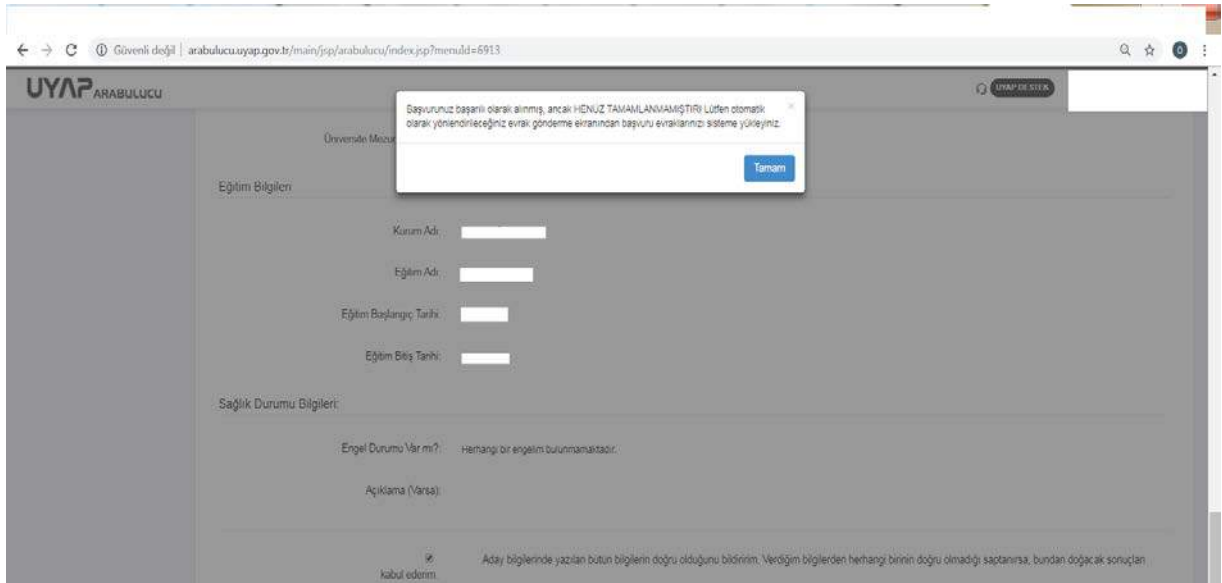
Güvenli değil | arabulucu.uyap.gov.tr/main/jsp/arabulucu/index.jsp?menuId=6913

UYAP ARABULUCU

UYAP DESTEK

Başvurunuz başarılı olarak alınmış, ancak HENÜZ TAMAMLANMAMIŞTIR! Lütfen otomatik olarak yönlendirileceğiniz evrak gönderme ekranından başvuru evraklarınızı sisteme yükleyiniz.

Tamam

Üniversite Mezu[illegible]

Eğitim Bilgileri

Kurum Adı:

Eğitim Adı:

Eğitim Başlangıç Tarihi:

Eğitim Bitiş Tarihi:

Sağlık Durumu Bilgileri:

Engel Durumu Var mı?: Herhangi bir engelim bulunmamaktadır.

Açıklama (Varsa):

kabul ederim

Aday bilgilerinde yazılan bütün bilgilerin doğru olduğunu bildiririm. Verdiğim bilgilerden herhangi birinin doğru olmadığı saptanırsa, bundan doğacak sonuçları